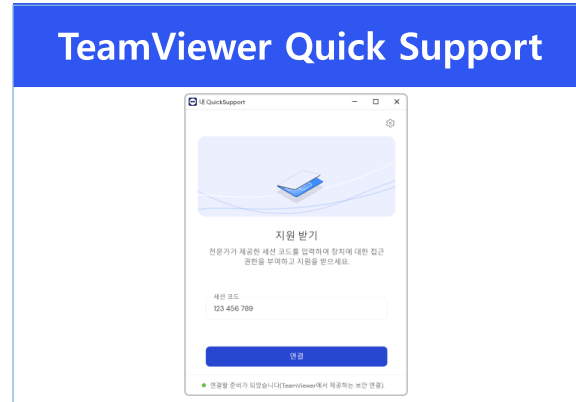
TeamViewer Quick Support

내 QuickSupport

지원 받기

전문가가 제공한 세션 코드를 입력하여 장치에 대한 접근 권한을 부여하고 지원을 받으세요.

세션 코드
123 456 789

연결

연결할 준비가 되었습니다(TeamViewer에서 제공하는 보안 연결).